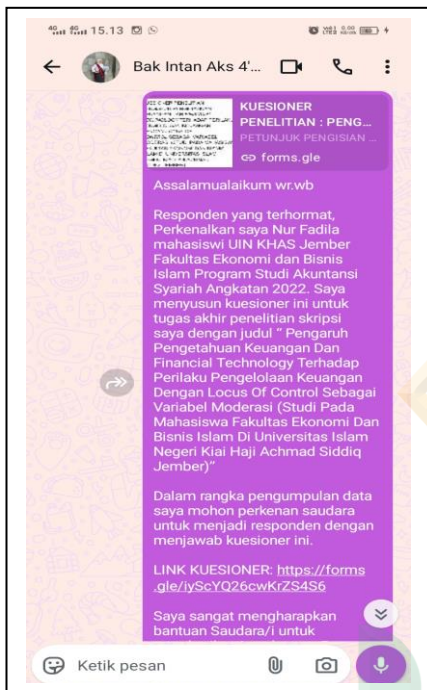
15.13

Bak Intan Aks 4'...

KUESIONER PENELITIAN : PENG...
PETUNJUK PENGISIAN ...
forms.gle

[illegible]

Assalamualaikum wr.wb

Responden yang terhormat, Perkenalkan saya Nur Fadila mahasiswi UIN KHAS Jember Fakultas Ekonomi dan Bisnis Islam Program Studi Akuntansi Syariah Angkatan 2022. Saya menyusun kuesioner ini untuk tugas akhir penelitian skripsi saya dengan judul " Pengaruh Pengetahuan Keuangan Dan Financial Technology Terhadap Perilaku Pengelolaan Keuangan Dengan Locus Of Control Sebagai Variabel Moderasi (Studi Pada Mahasiswa Fakultas Ekonomi Dan Bisnis Islam Di Universitas Islam Negeri Kiai Haji Achmad Siddiq Jember)"

Dalam rangka pengumpulan data saya mohon perkenan saudara untuk menjadi responden dengan menjawab kuesioner ini.

LINK KUESIONER: https://forms.gle/iyScYQ26cwKrZS4S6

Saya sangat mengharapkan bantuan Saudara/i untuk

Ketik pesan